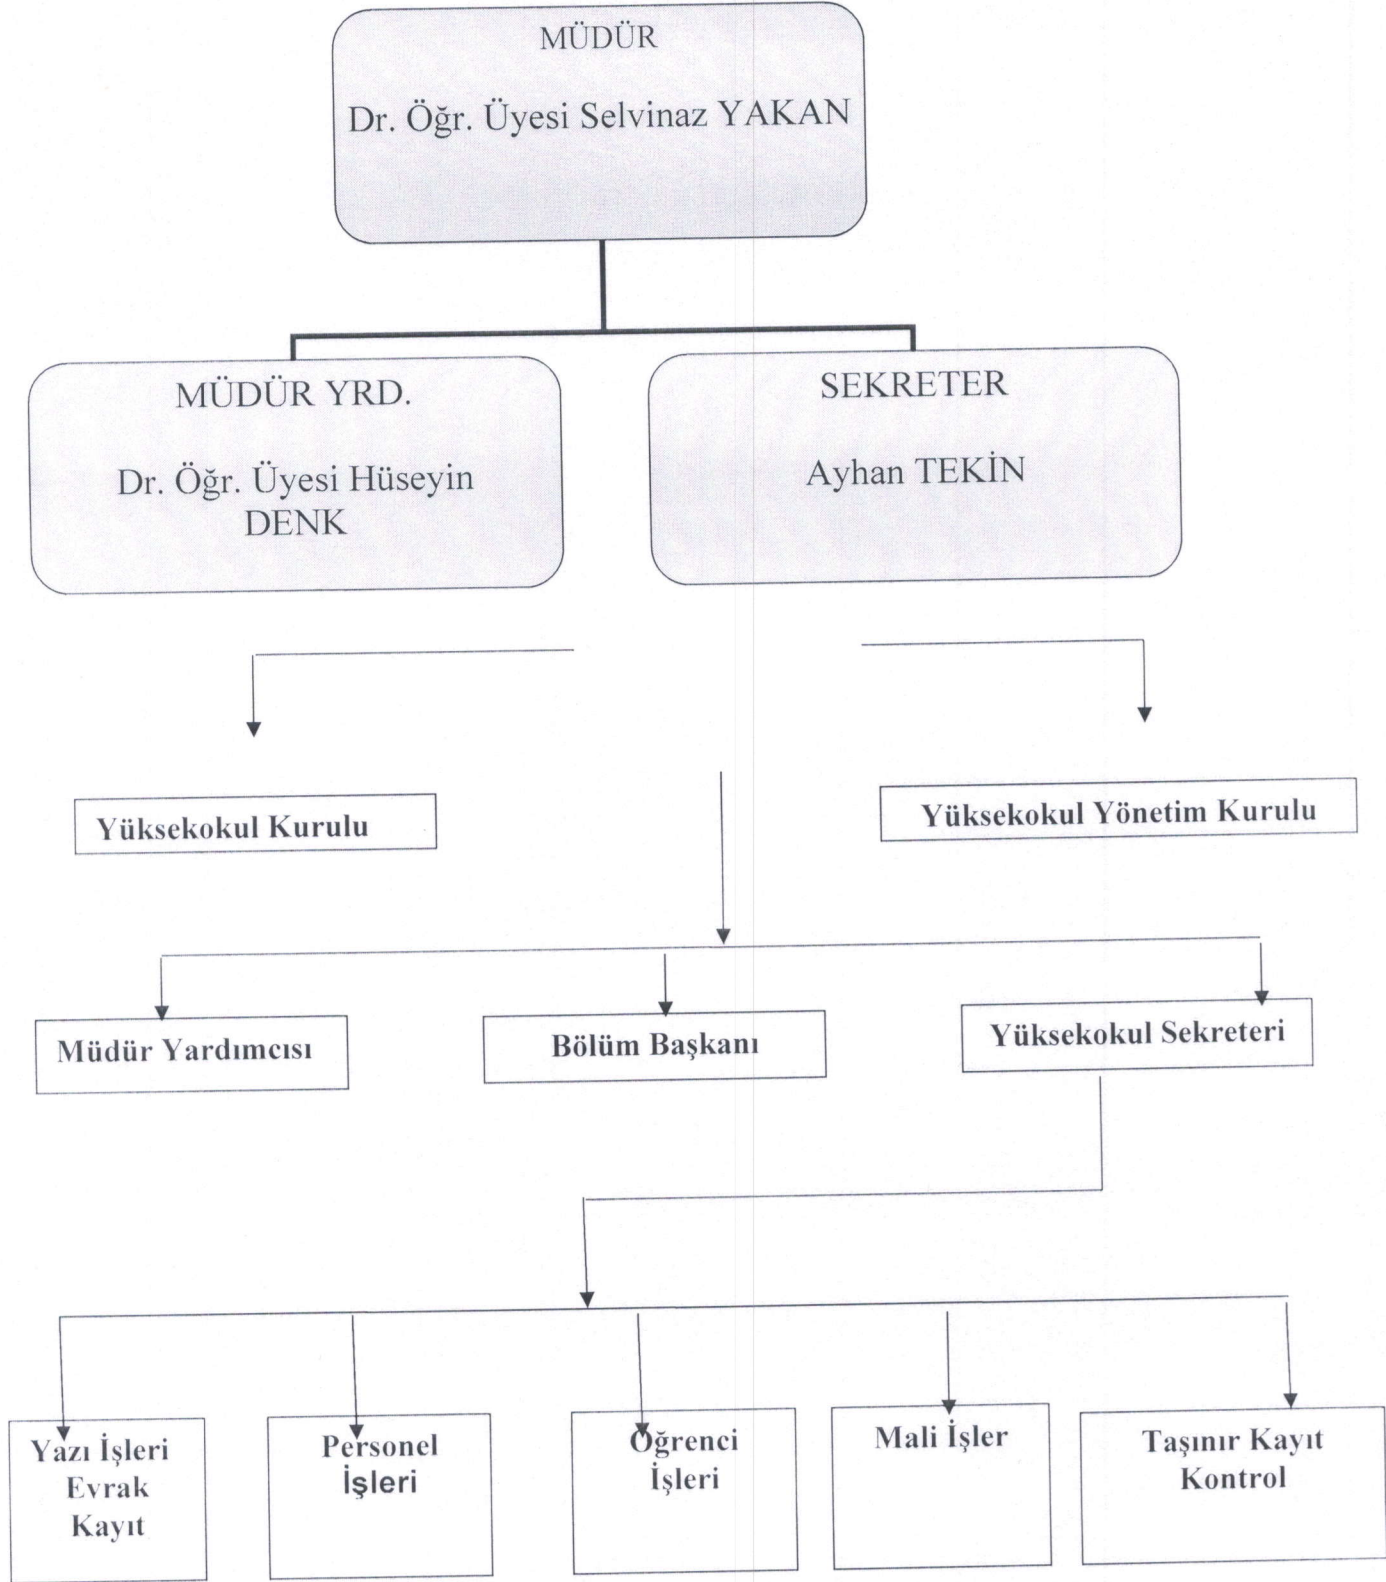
MÜDÜR

Dr. Öğr. Üyesi Selvinaz YAKAN

MÜDÜR YRD.

Dr. Öğr. Üyesi Hüseyin DENK

SEKRETER

Ayhan TEKİN

Yüksekokul Kurulu

Yüksekokul Yönetim Kurulu

Müdür Yardımcısı

Bölüm Başkanı

Yüksekokul Sekreteri

Yazı İşleri Evrak Kayıt

Personel İşleri

Öğrenci İşleri

Mali İşler

Taşınır Kayıt Kontrol